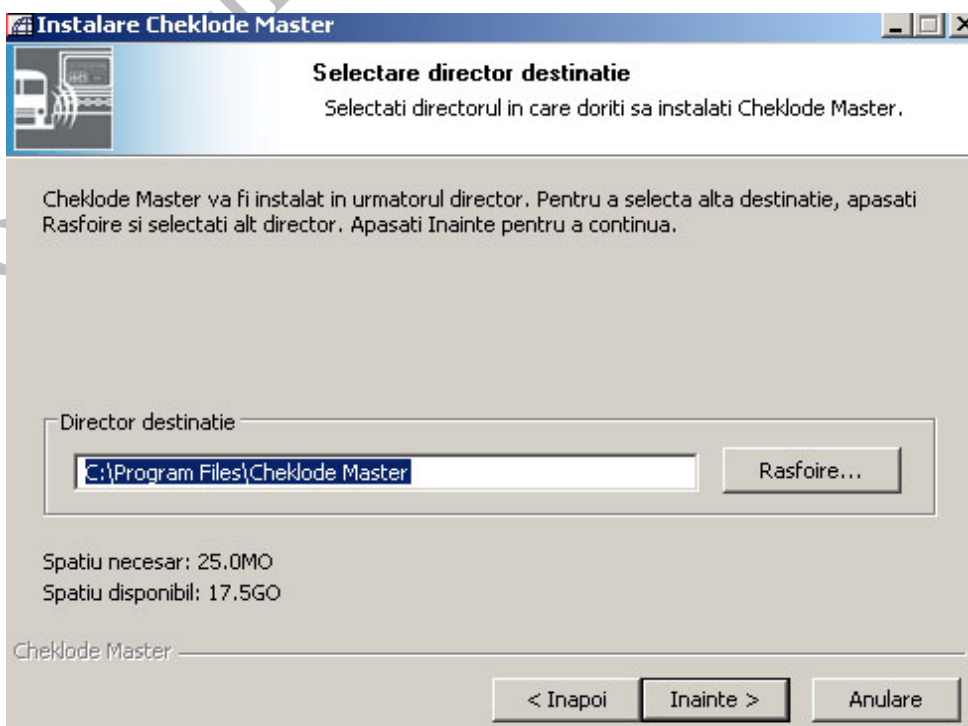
Instalare Cheklode Master

Selectare director destinatie
Selectati directorul in care doriti sa instalati Cheklode Master.

Cheklode Master va fi instalat in urmatorul director. Pentru a selecta alta destinatie, apasati Rasfoire si selectati alt director. Apasati Inainte pentru a continua.

Director destinatie
C:\Program Files\Cheklode Master
Rasfoire...

Spatiu necesar: 25.0MO
Spatiu disponibil: 17.5GO

Cheklode Master

< Inapoi
Inainte >
Anulare